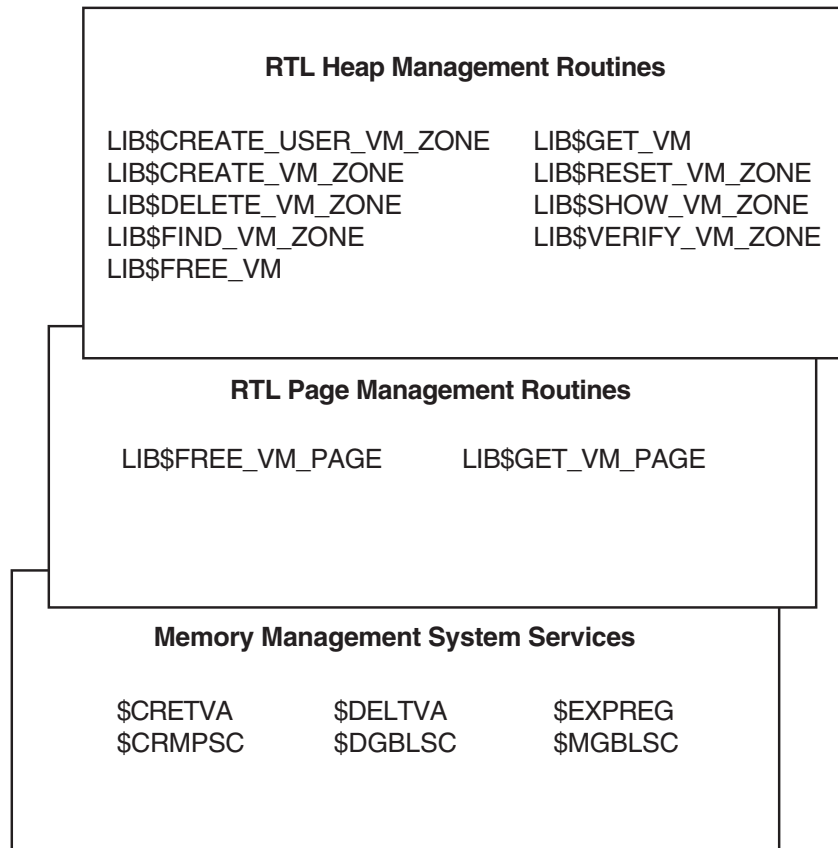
**RTL Heap Management Routines**

LIB$CREATE_USER_VM_ZONE
LIB$CREATE_VM_ZONE
LIB$DELETE_VM_ZONE
LIB$FIND_VM_ZONE
LIB$FREE_VM

LIB$GET_VM
LIB$RESET_VM_ZONE
LIB$SHOW_VM_ZONE
LIB$VERIFY_VM_ZONE

**RTL Page Management Routines**

LIB$FREE_VM_PAGE LIB$GET_VM_PAGE

**Memory Management System Services**

$CRETVA
$CRMPSC

$DELTVA
$DGBLSC

$EXPREG
$MGBLSC